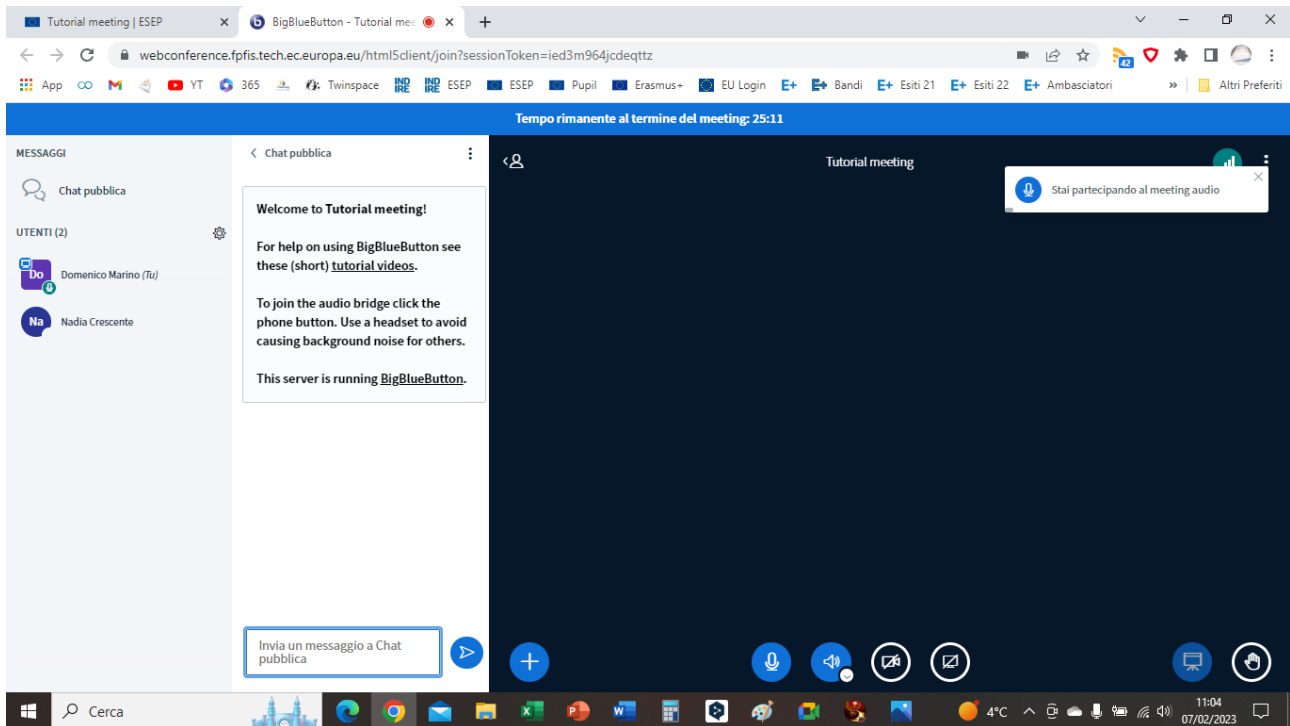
Tutorial meeting | ESEP
BigBlueButton - Tutorial mee

webconference.fpfis.tech.ec.europa.eu/html5client/join?sessionToken=ied3m964jcdeqttz

App YT 365 Twinspace ESEP ESEP Pupil Erasmus+ EU Login Bandi Esiti 21 Esiti 22 Ambasciatori » Altri Preferiti

Tempo rimanente al termine del meeting: 25:11

MESSAGGI
Chat pubblica
UTENTI (2)
Do Domenico Marino (Tu)
Na Nadia Crescente

Chat pubblica

Welcome to Tutorial meeting!

For help on using BigBlueButton see these (short) tutorial videos.

To join the audio bridge click the phone button. Use a headset to avoid causing background noise for others.

This server is running BigBlueButton.

Invia un messaggio a Chat pubblica

Tutorial meeting

Stai partecipando al meeting audio

Cerca
4°C
11:04
07/02/2023